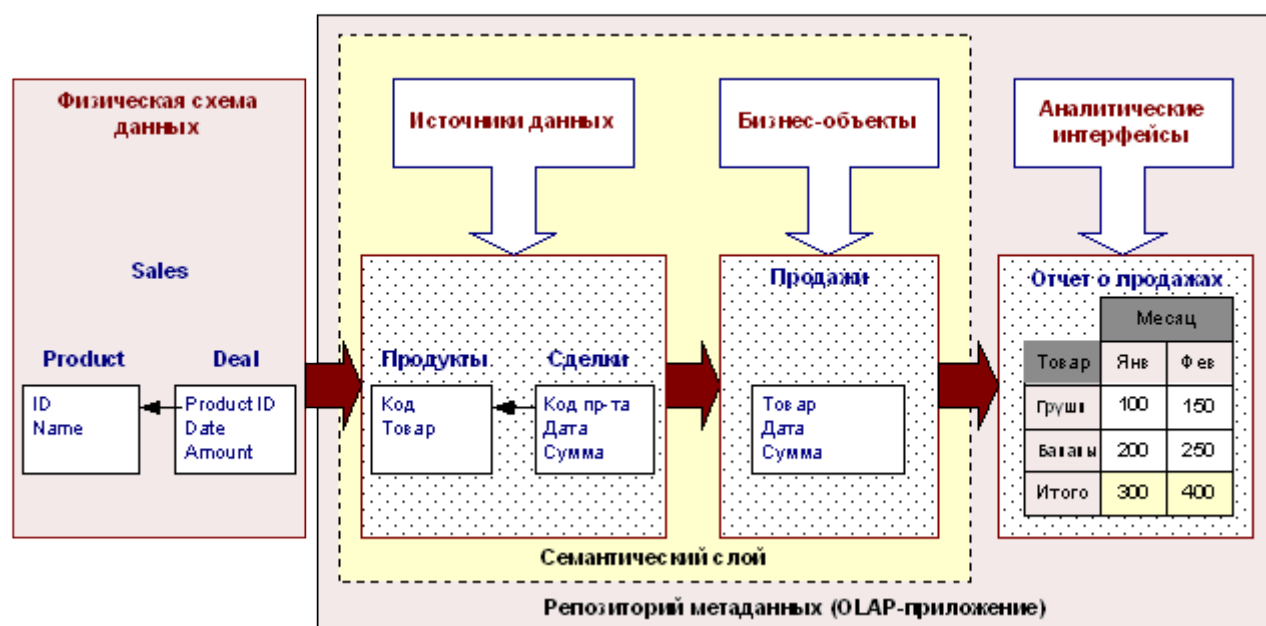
Физическая схема данных

Sales

Product

ID
Name

Deal

Product ID
Date
Amount

Источники данных

Продукты

Код
Товар

Сделки

Код пр-та
Дата
Сумма

Бизнес-объекты

Продажи

Товар
Дата
Сумма

Семантический слой

Аналитические интерфейсы

Отчет о продажах

| | Месяц | |
|---|---|---|
| Товар | Янв | Фев |
| Груши | 100 | 150 |
| Бананы | 200 | 250 |
| Итого | 300 | 400 |

Репозиторий метаданных (OLAP-приложение)